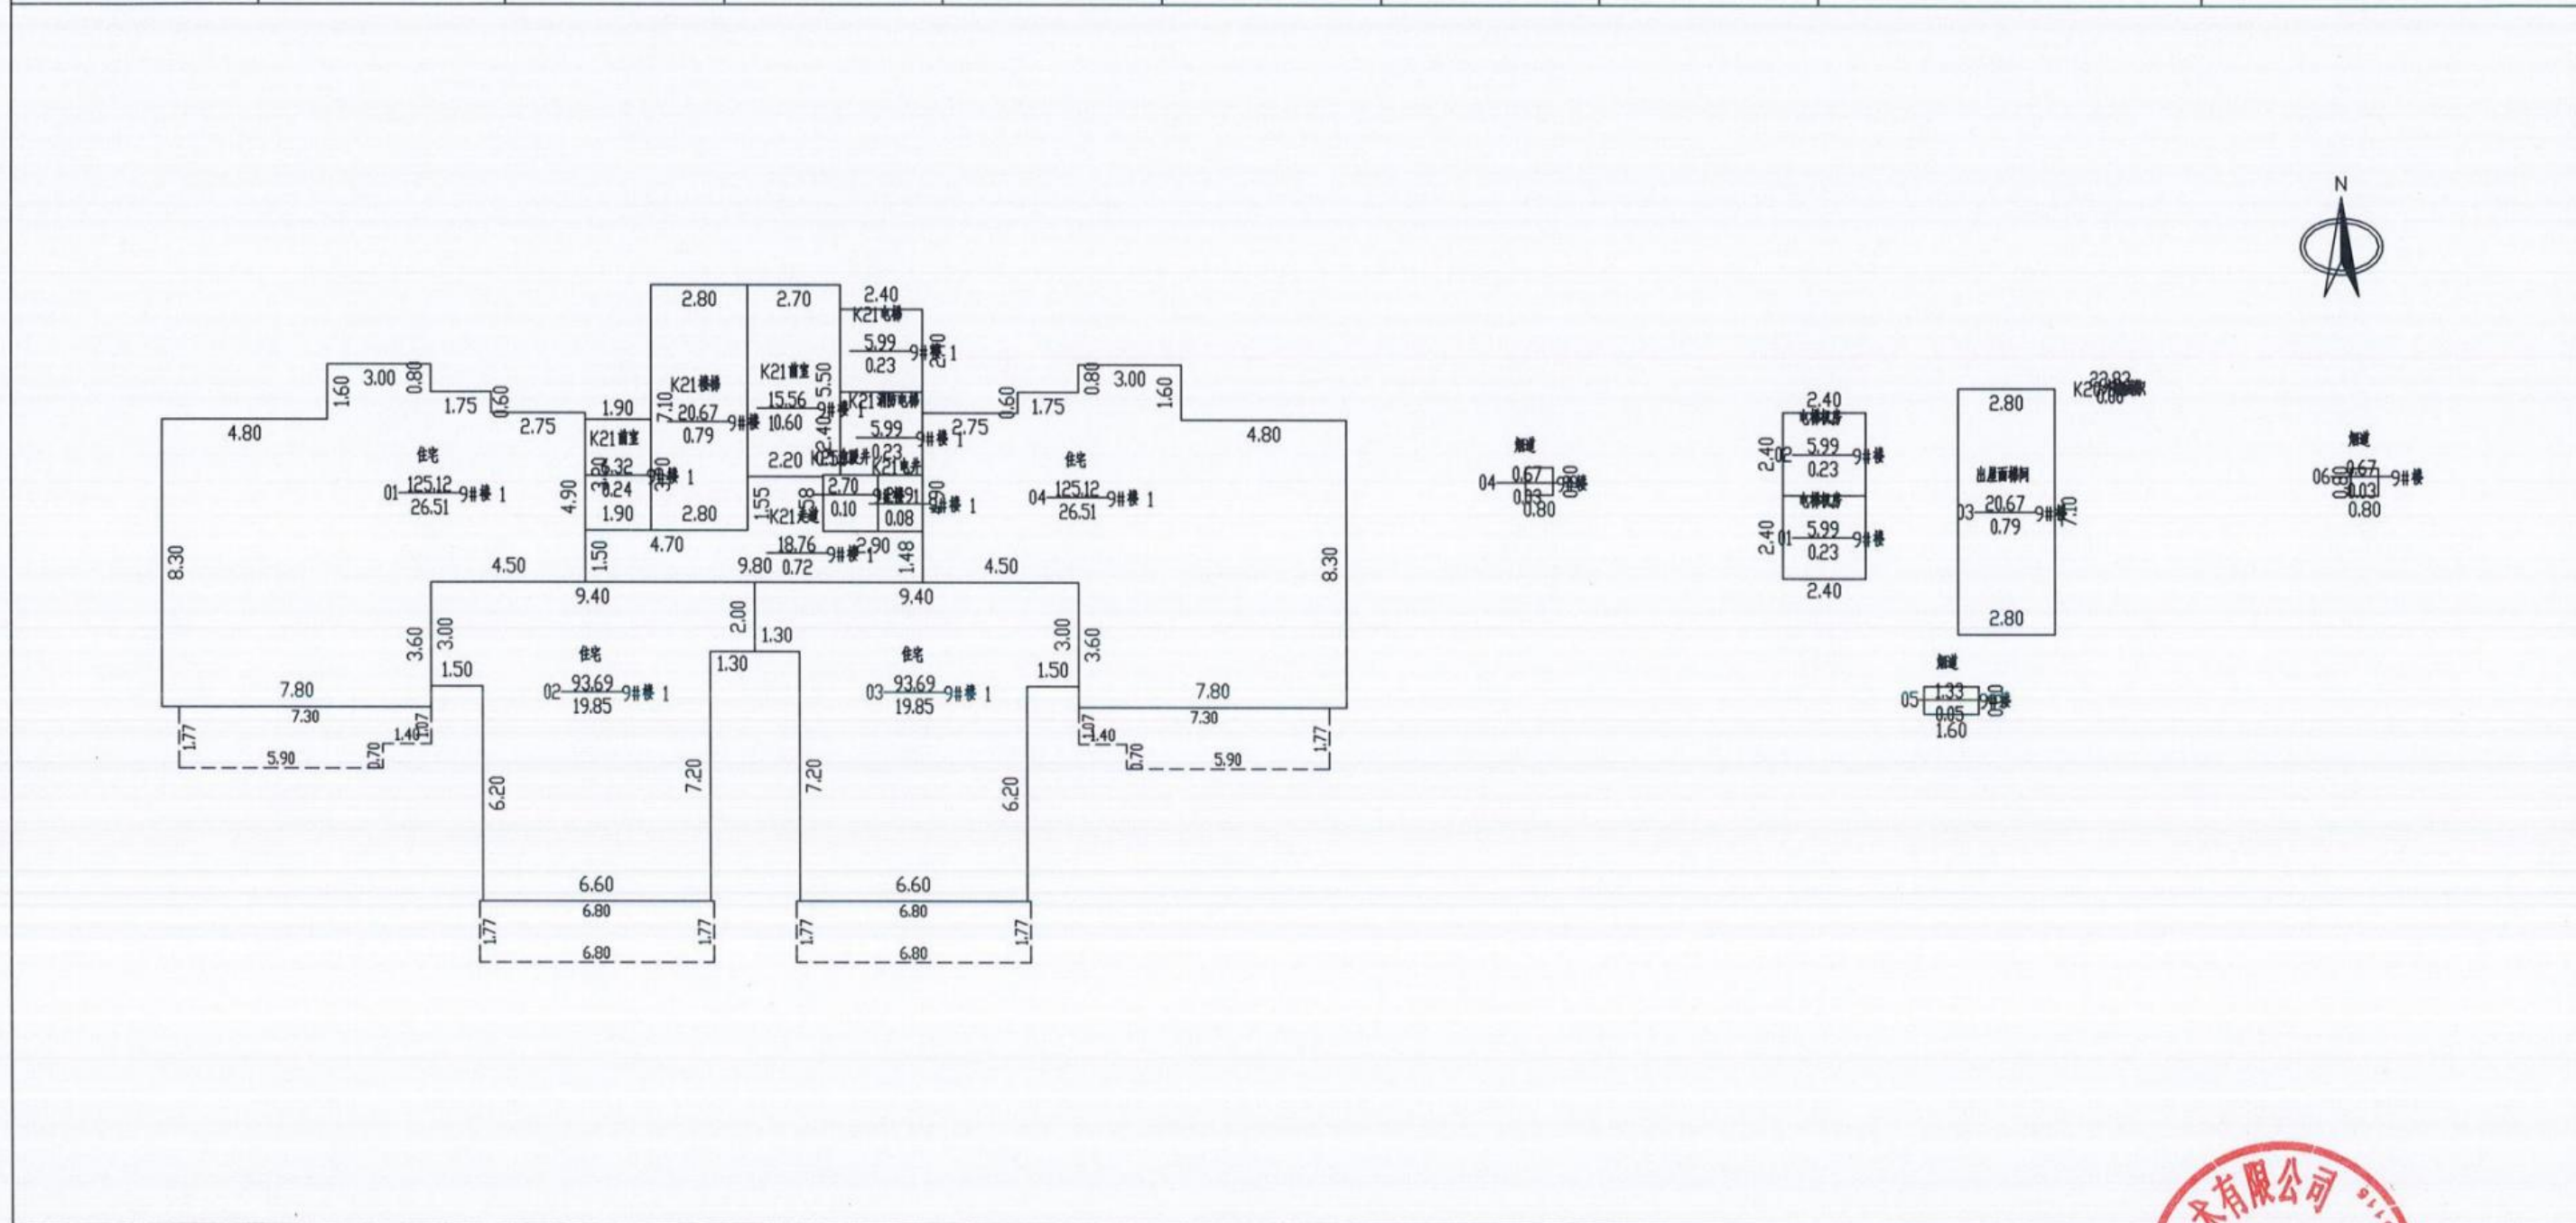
N

2.80 2.70 2.40
K21电梯
5.99
0.23
9#楼 1
2.40
3.00 0.80 1.60 1.75 0.60 2.75
K21楼梯
7.10
20.67
0.79
9#楼
K21前室
5.50
15.56
10.60
9#楼 1
K21消防电梯
5.99
0.23
9#楼 1
2.40
2.75 0.60 1.75 0.80 3.00 1.60
4.80 4.80
1.90
K21前室
3.90
6.32
0.24
9#楼 1
3.90
1.90 2.80
2.20
K21加压井
K21电井
2.70
0.10
0.08
9#楼 1
1.55
1.58
K21走道
18.76
0.72
9#楼 1
2.90
1.48
住宅
01 125.12 9#楼 1
26.51
4.90
住宅
04 125.12 9#楼 1
26.51
1.50 4.70 9.80
8.30 4.50 4.50 8.30
9.40 9.40
2.00 1.30 1.30
3.60 3.00 1.50
住宅
02 93.69 9#楼 1
19.85
住宅
03 93.69 9#楼 1
19.85
3.00 3.60 1.50
7.80 7.30 7.80 7.30
1.77 5.90 0.70 1.40 1.07 1.07 1.40 0.70 5.90 1.77
6.20 7.20 7.20 6.20
6.60 6.80 6.60 6.80
1.77 6.80 1.77 1.77 6.80 1.77

烟道
04 0.67 9#楼
0.03
0.80
0.80

2.40
电梯机房
2.40
02 5.99 9#楼
0.23
电梯机房
2.40
01 5.99 9#楼
0.23
2.40

K20 22.82
0.00
2.80
出屋面楼梯间
03 20.67 9#楼
0.79
7.10
2.80

烟道
06 0.67 9#楼
0.03
0.80
0.80

烟道
05 1.33 9#楼
0.05
0.80
1.60

术有限公司